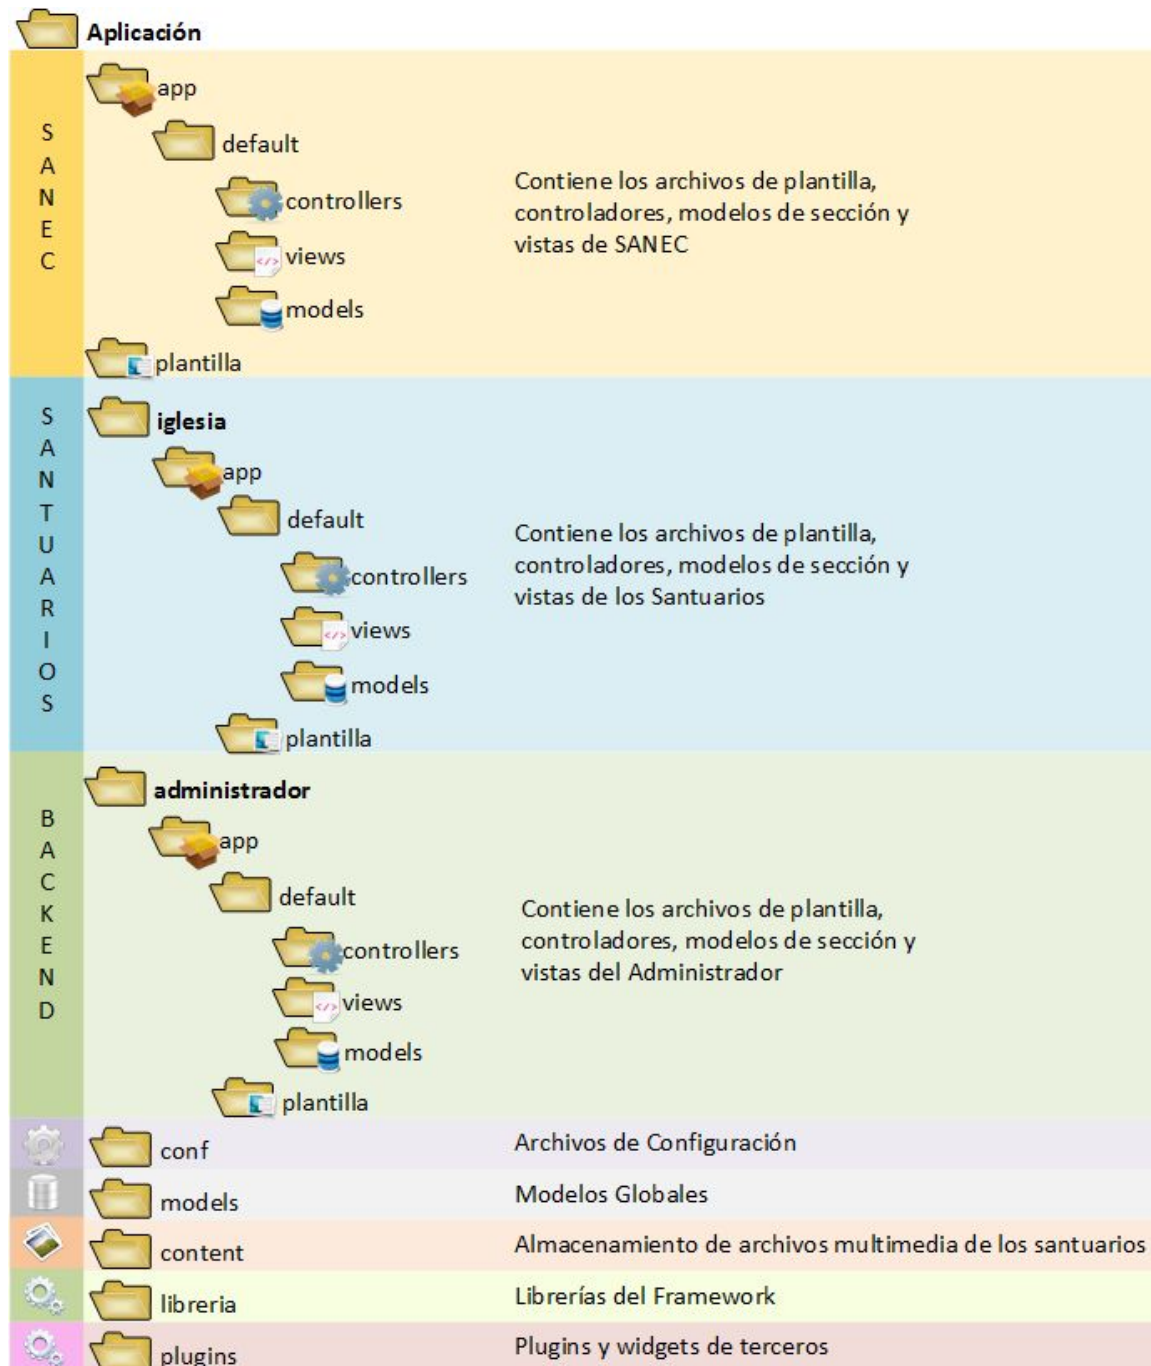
Aplicación

SANEC

app
default
controllers
views
models
plantilla

Contiene los archivos de plantilla, controladores, modelos de sección y vistas de SANEC

SANTUARIOS

iglesia
app
default
controllers
views
models
plantilla

Contiene los archivos de plantilla, controladores, modelos de sección y vistas de los Santuarios

BACKEND

administrador
app
default
controllers
views
models
plantilla

Contiene los archivos de plantilla, controladores, modelos de sección y vistas del Administrador

conf — Archivos de Configuración

models — Modelos Globales

content — Almacenamiento de archivos multimedia de los santuarios

libreria — Librerías del Framework

plugins — Plugins y widgets de terceros